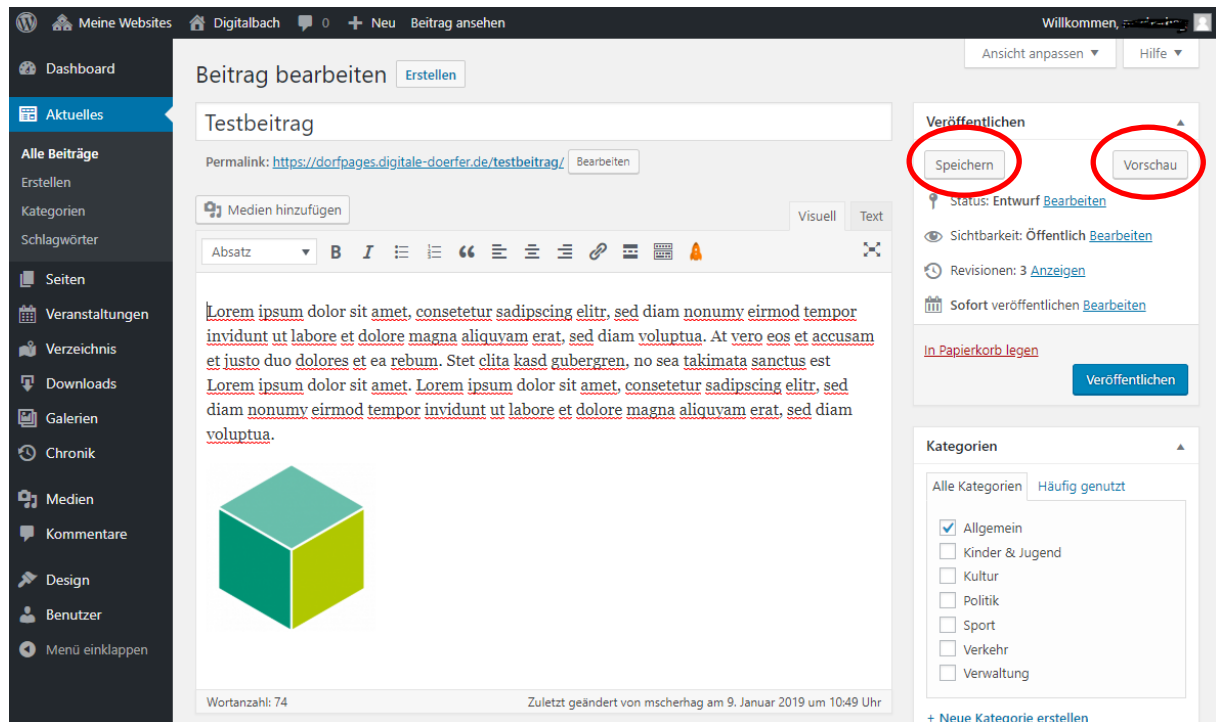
Meine Websites   Digitalbach   0   Neu   Beitrag ansehen   Willkommen, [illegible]

Ansicht anpassen ▼   Hilfe ▼

Dashboard
Aktuelles
Alle Beiträge
Erstellen
Kategorien
Schlagwörter
Seiten
Veranstaltungen
Verzeichnis
Downloads
Galerien
Chronik
Medien
Kommentare
Design
Benutzer
Menü einklappen

Beitrag bearbeiten   Erstellen

Testbeitrag

Permalink: https://dorfpages.digitale-doerfer.de/testbeitrag/   Bearbeiten

Medien hinzufügen   Visuell   Text

Absatz

Lorem ipsum dolor sit amet, consetetur sadipscing elitr, sed diam nonumy eirmod tempor invidunt ut labore et dolore magna aliquyam erat, sed diam voluptua. At vero eos et accusam et justo duo dolores et ea rebum. Stet clita kasd gubergren, no sea takimata sanctus est Lorem ipsum dolor sit amet. Lorem ipsum dolor sit amet, consetetur sadipscing elitr, sed diam nonumy eirmod tempor invidunt ut labore et dolore magna aliquyam erat, sed diam voluptua.

Wortanzahl: 74   Zuletzt geändert von mscherhag am 9. Januar 2019 um 10:49 Uhr

Veröffentlichen
Speichern   Vorschau
Status: Entwurf Bearbeiten
Sichtbarkeit: Öffentlich Bearbeiten
Revisionen: 3 Anzeigen
Sofort veröffentlichen Bearbeiten
In Papierkorb legen
Veröffentlichen

Kategorien
Alle Kategorien   Häufig genutzt
Allgemein
Kinder & Jugend
Kultur
Politik
Sport
Verkehr
Verwaltung
+ Neue Kategorie erstellen